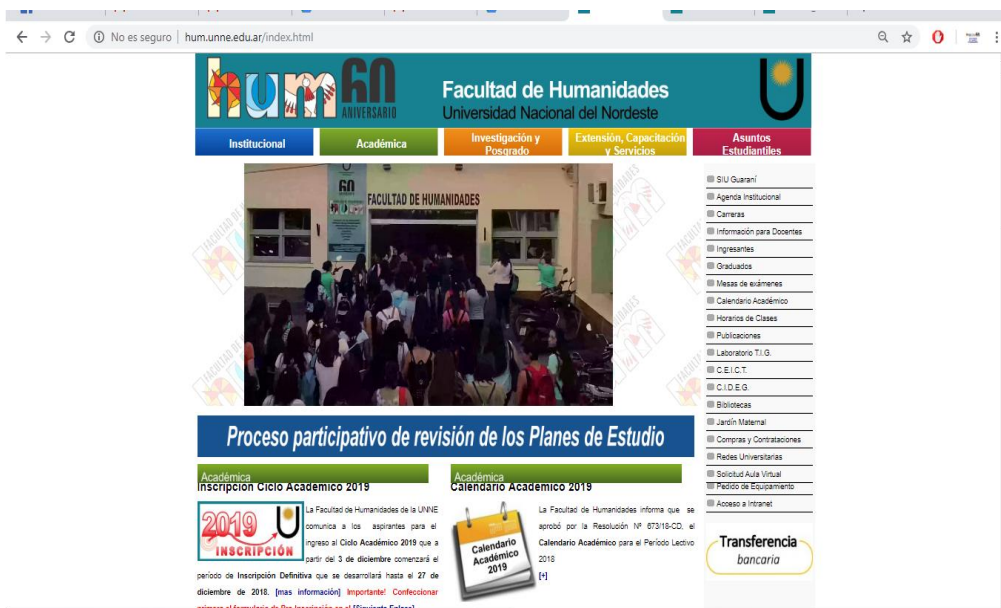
No es seguro | hum.unne.edu.ar/index.html

hum 60 ANIVERSARIO

Facultad de Humanidades
Universidad Nacional del Nordeste

Institucional | Académica | Investigación y Posgrado | Extensión, Capacitación y Servicios | Asuntos Estudiantiles

60
FACULTAD DE HUMANIDADES

SIU Guaraní
Agenda Institucional
Carreras
Información para Docentes
Ingresantes
Graduados
Mesas de exámenes
Calendario Académico
Horarios de Clases
Publicaciones
Laboratorio T.I.G.
C.E.I.C.T.
C.I.D.E.G.
Bibliotecas
Jardín Maternal
Compras y Contrataciones
Redes Universitarias
Solicitud Aula Virtual
Pedido de Equipamiento
Acceso a Intranet

Transferencia bancaria

Proceso participativo de revisión de los Planes de Estudio

Académica
Inscripción Ciclo Académico 2019

2019 INSCRIPCIÓN

La Facultad de Humanidades de la UNNE comunica a los aspirantes para el ingreso al Ciclo Académico 2019 que a partir del 3 de diciembre comenzará el período de Inscripción Definitiva que se desarrollará hasta el 27 de diciembre de 2018. [mas información] Importante! Confeccionar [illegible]

Académica
Calendario Académico 2019

Calendario Académico 2019

La Facultad de Humanidades informa que se aprobó por la Resolución Nº 673/18-CD, el Calendario Académico para el Período Lectivo 2018
[+]